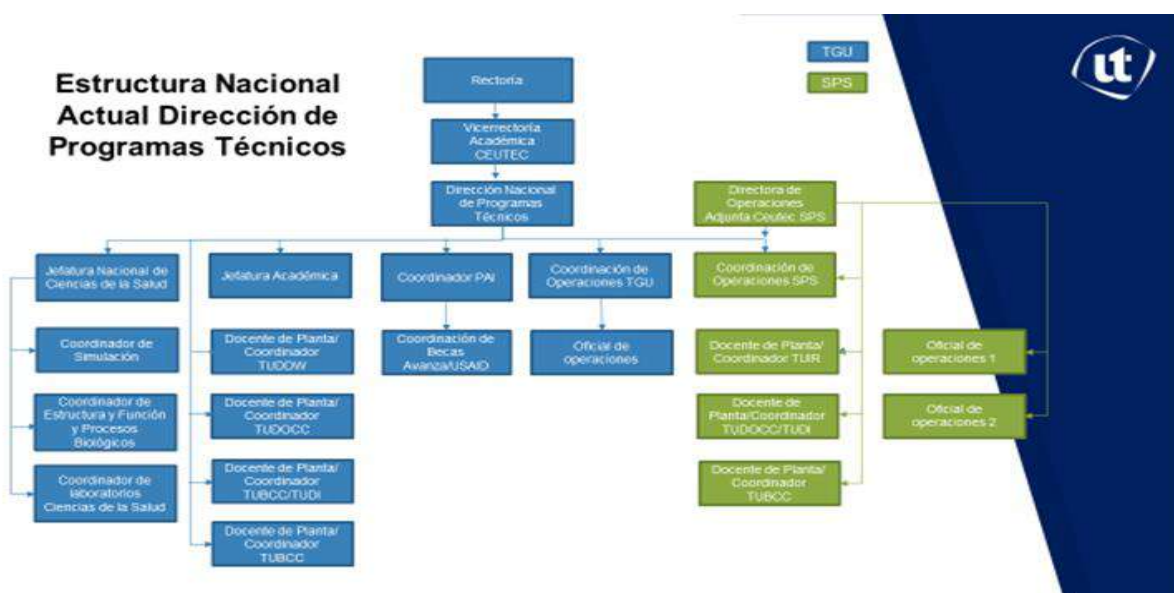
Estructura Nacional Actual Dirección de Programas Técnicos

TGU
SPS

ut

Rectoría

Vicerrectoría Académica CEUTEC

Dirección Nacional de Programas Técnicos

Directora de Operaciones Adjunta Ceutec SPS

Jefatura Nacional de Ciencias de la Salud

Jefatura Académica

Coordinador PAI

Coordinación de Operaciones TGU

Coordinación de Operaciones SPS

Coordinador de Simulación

Docente de Planta/ Coordinador TUDDW

Coordinación de Becas Avanza/USAID

Oficial de operaciones

Docente de Planta/ Coordinador TUIR

Oficial de operaciones 1

Coordinador de Estructura y Función y Procesos Biológicos

Docente de Planta/ Coordinador TUDOCC

Docente de Planta/Coordinador TUDOCC/TUDI

Oficial de operaciones 2

Coordinador de laboratorios Ciencias de la Salud

Docente de Planta/ Coordinador TUBCC/TUDI

Docente de Planta/ Coordinador TUBCC

Docente de Planta/ Coordinador TUBCC